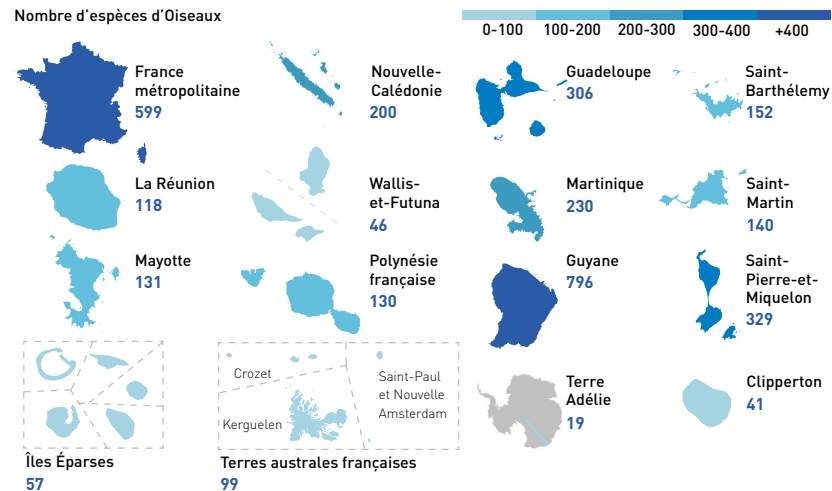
Nombre d'espèces d'Oiseaux

0-100 100-200 200-300 300-400 +400

France métropolitaine
599

Nouvelle-Calédonie
200

Guadeloupe
306

Saint-Barthélemy
152

La Réunion
118

Wallis-et-Futuna
46

Martinique
230

Saint-Martin
140

Mayotte
131

Polynésie française
130

Guyane
796

Saint-Pierre-et-Miquelon
329

Crozet

Saint-Paul et Nouvelle Amsterdam

Kerguelen

Terre Adélie
19

Clipperton
41

Îles Éparses
57

Terres australes françaises
99